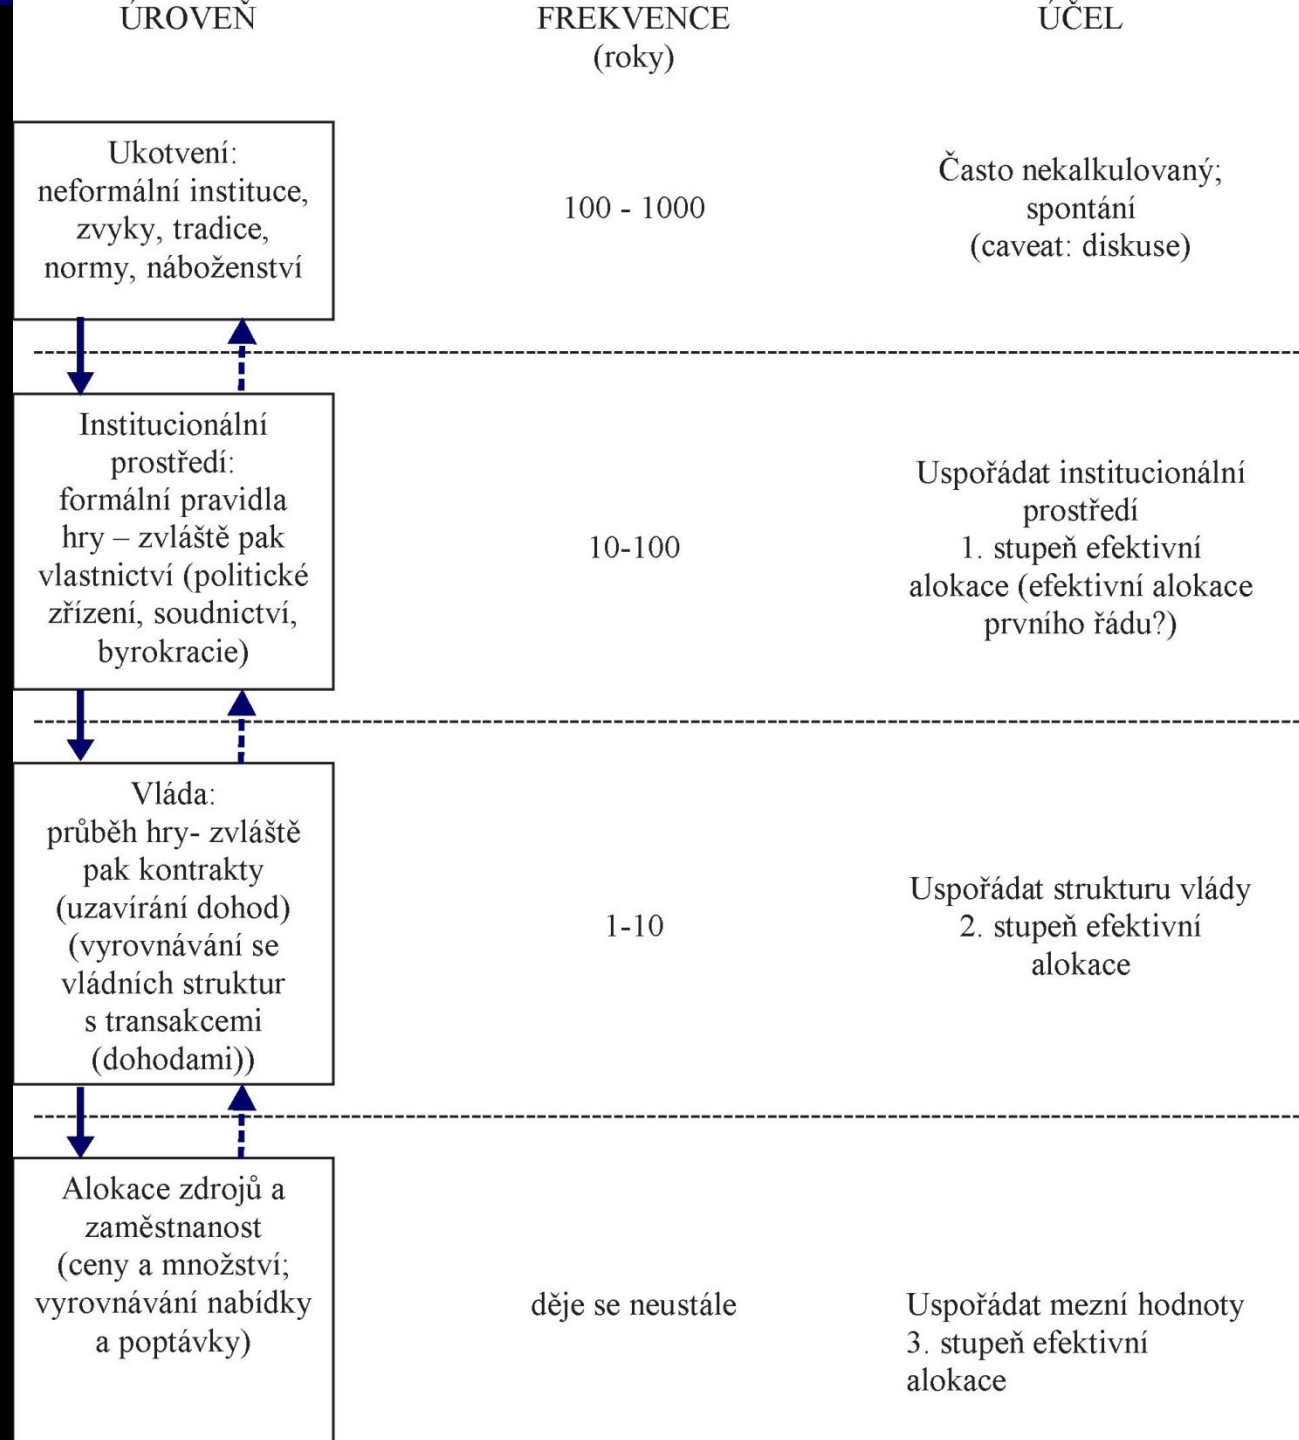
ÚROVEŇ

FREKVENCE (roky)

ÚČEL

Ukotvení: neformální instituce, zvyky, tradice, normy, náboženství

100 - 1000

Často nekalkulovaný; spontání (caveat: diskuse)

Institucionální prostředí: formální pravidla hry – zvláště pak vlastnictví (politické zřízení, soudnictví, byrokracie)

10-100

Uspořádat institucionální prostředí 1. stupeň efektivní alokace (efektivní alokace prvního řádu?)

Vláda: průběh hry- zvláště pak kontrakty (uzavírání dohod) (vyrovnávání se vládních struktur s transakcemi (dohodami))

1-10

Uspořádat strukturu vlády 2. stupeň efektivní alokace

Alokace zdrojů a zaměstnanost (ceny a množství; vyrovnávání nabídky a poptávky)

děje se neustále

Uspořádat mezní hodnoty 3. stupeň efektivní alokace